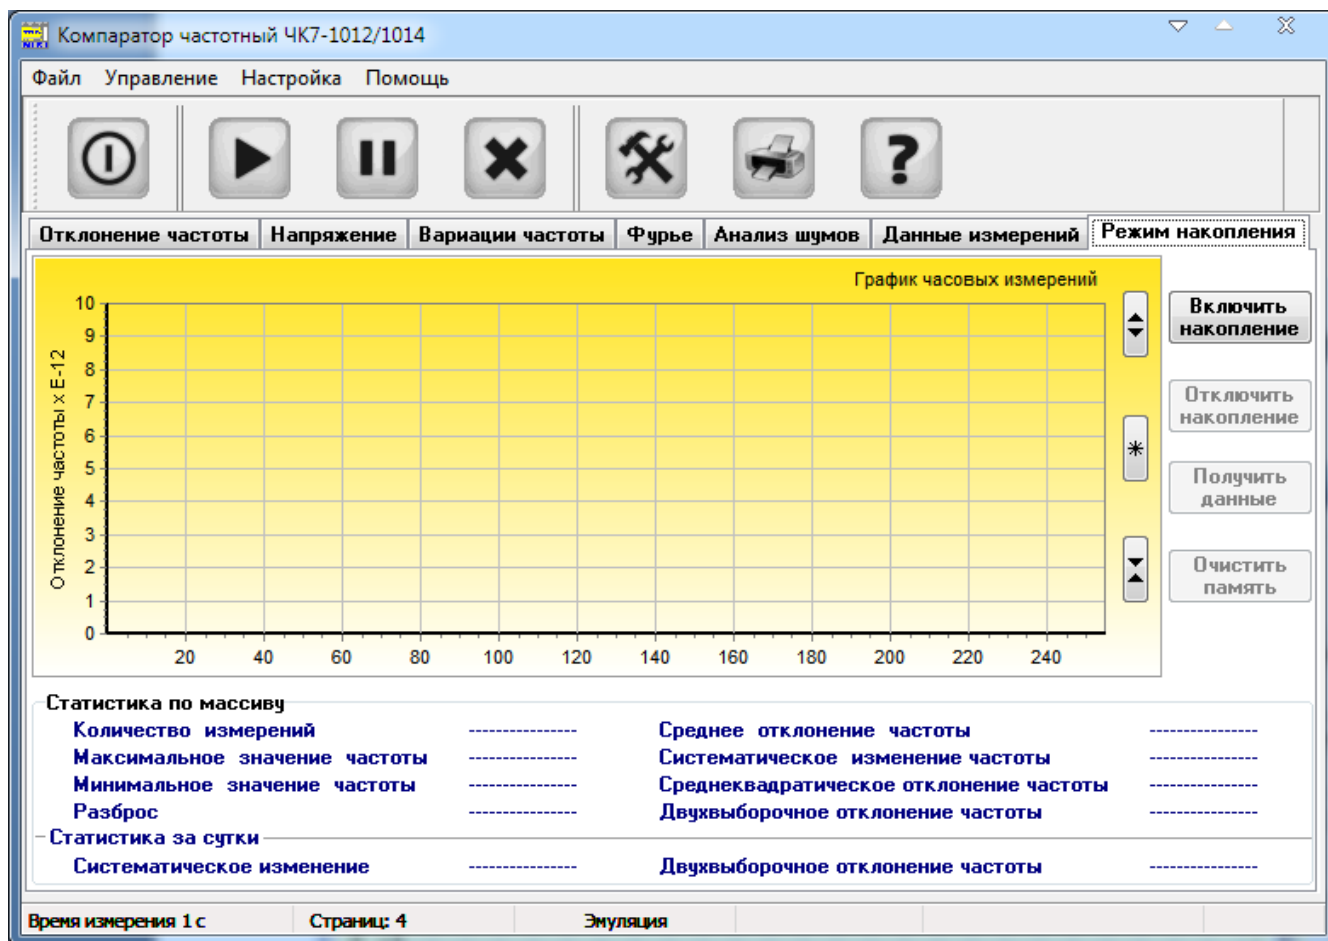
Компаратор частотный ЧК7-1012/1014

Файл Управление Настройка Помощь

Отклонение частоты | Напряжение | Вариации частоты | Фурье | Анализ шумов | Данные измерений | Режим накопления

График часовых измерений

Отклонение частоты x E-12

10
9
8
7
6
5
4
3
2
1
0

20 40 60 80 100 120 140 160 180 200 220 240

Включить накопление

Отключить накопление

Получить данные

Очистить память

Статистика по массиву

Количество измерений ---------------
Максимальное значение частоты ---------------
Минимальное значение частоты ---------------
Разброс ---------------

Среднее отклонение частоты ---------------
Систематическое изменение частоты ---------------
Среднеквадратическое отклонение частоты ---------------
Двухвыборочное отклонение частоты ---------------

Статистика за сутки

Систематическое изменение ---------------
Двухвыборочное отклонение частоты ---------------

Время измерения 1 с | Страниц: 4 | Эмуляция